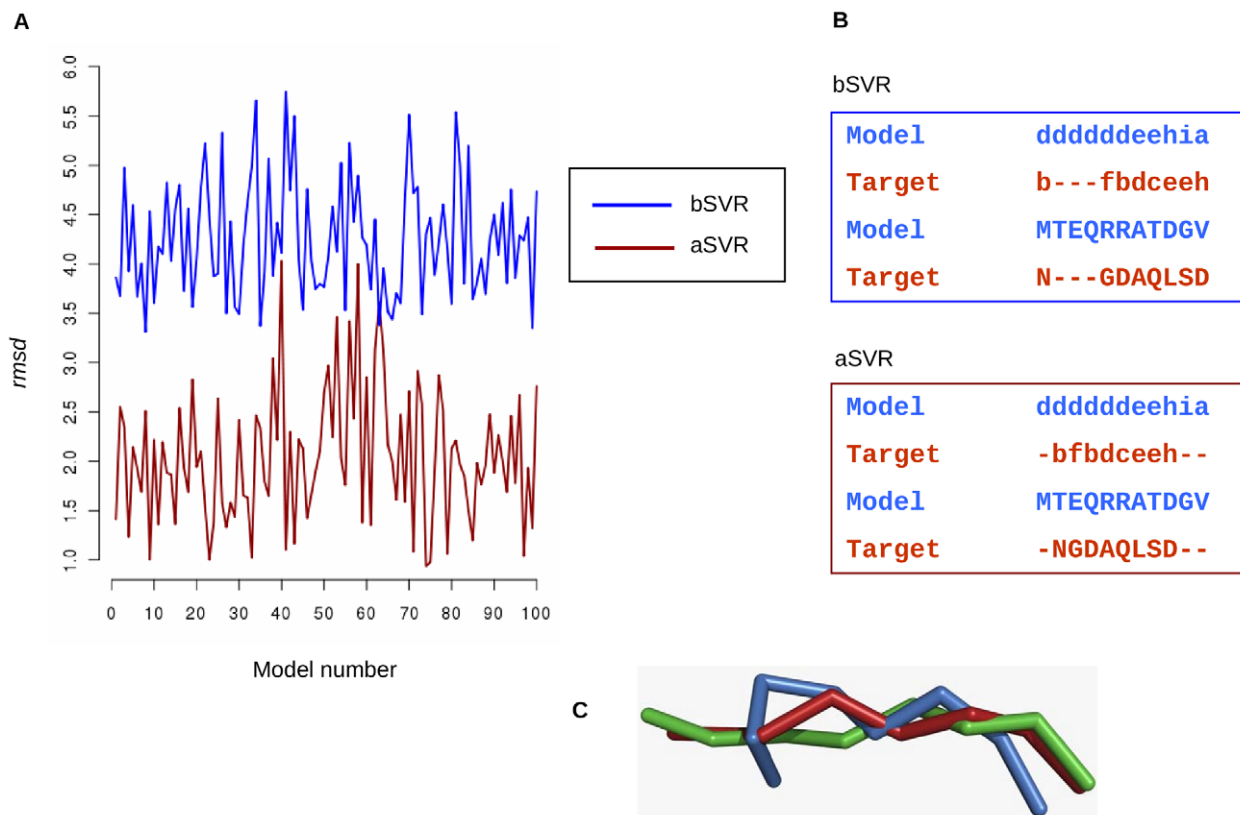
A

6.0
5.5
5.0
4.5
4.0
3.5
3.0
2.5
2.0
1.5
1.0

rmsd

0 10 20 30 40 50 60 70 80 90 100

Model number

bSVR
aSVR

B

bSVR

| | |
|---|---|
| Model | ddddddeehia |
| Target | b---fbdceeh |
| Model | MTEQRRATDGV |
| Target | N---GDAQLSD |

aSVR

| | |
|---|---|
| Model | ddddddeehia |
| Target | -bfbdceeh-- |
| Model | MTEQRRATDGV |
| Target | -NGDAQLSD-- |

C